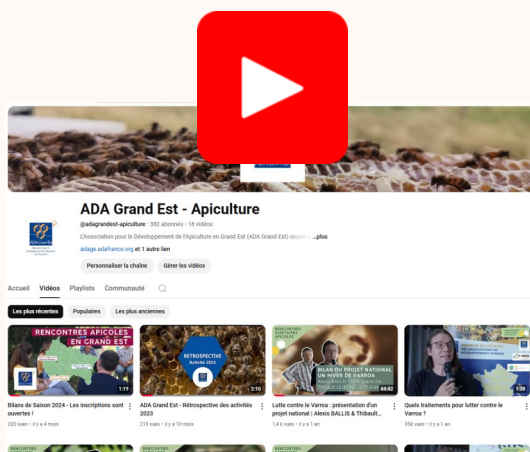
ADA Grand Est - Apiculture

@adagrandest-apiculture · 382 abonnés · 18 vidéos

L'Association pour le Développement de l'Apiculture en Grand Est (ADA Grand Est) œuvre ...plus

adage.adafrance.org et 1 autre lien

Personnaliser la chaîne

Gérer les vidéos

Accueil

Vidéos

Playlists

Communauté

Les plus récentes

Populaires

Les plus anciennes

RENCONTRES APICOLES EN GRAND EST

1:19

Bilans de Saison 2024 - Les inscriptions sont ouvertes !

205 vues · il y a 4 mois

RETROSPECTIVE Activités 2023

2:10

ADA Grand Est - Rétrospective des activités 2023

215 vues · il y a 10 mois

BILAN DU PROJET NATIONAL UN HIVER DE VARROA

44:42

Lutte contre le Varroa : présentation d'un projet national | Alexis BALLIS & Thibault...

1,4 k vues · il y a 1 an

1:39

Quels traitements pour lutter contre le Varroa ?

358 vues · il y a 1 an